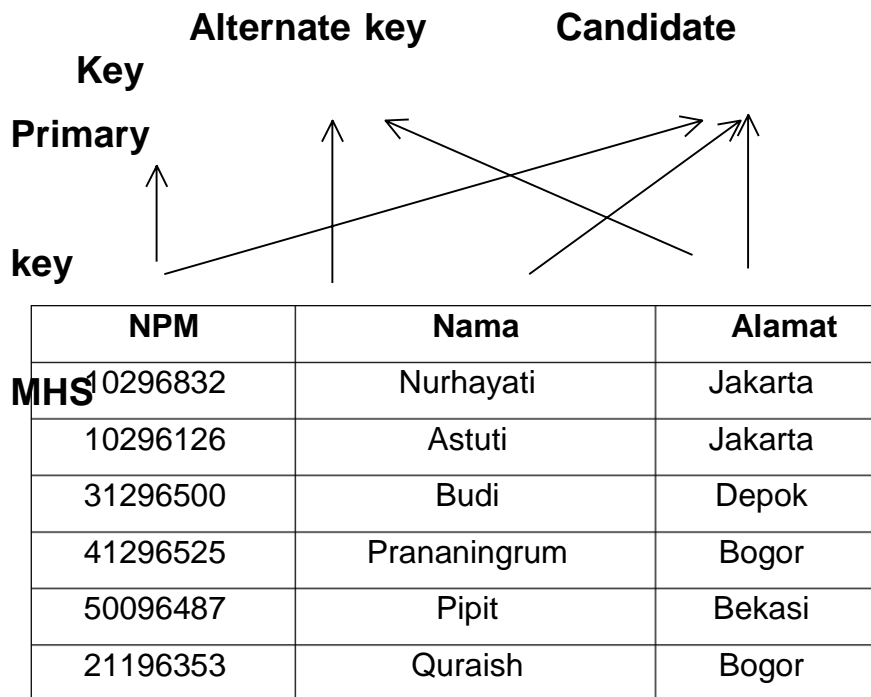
Alternate key Candidate Key

Primary

key

MHS

| NPM | Nama | Alamat |
|---|---|---|
| 10296832 | Nurhayati | Jakarta |
| 10296126 | Astuti | Jakarta |
| 31296500 | Budi | Depok |
| 41296525 | Prananingrum | Bogor |
| 50096487 | Pipit | Bekasi |
| 21196353 | Quraish | Bogor |